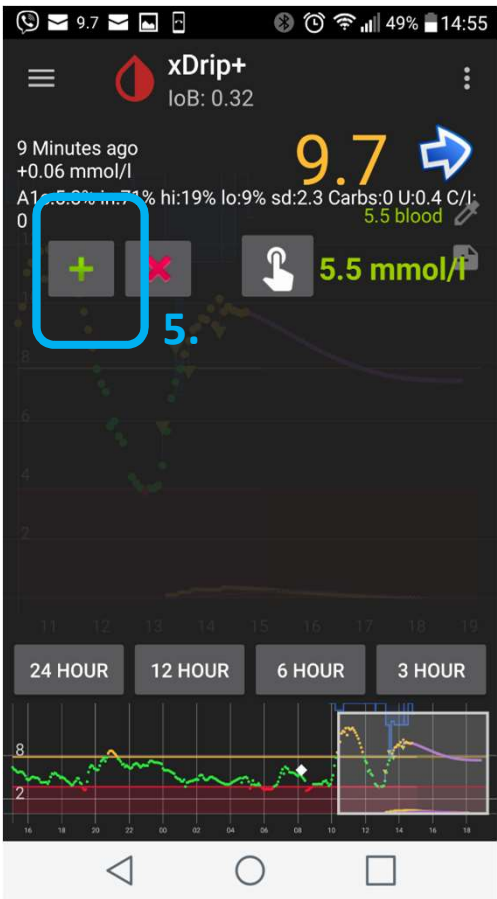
9.7 49% 14:55

xDrip+
IoB: 0.32

9 Minutes ago
+0.06 mmol/l
A1c 5.8% in:71% hi:19% lo:9% sd:2.3 Carbs:0 U:0.4 C/I: 0

9.7

5.5 blood

+ ✖ 5.5 mmol/l

5.

11 12 13 14 15 16 17 18 19

24 HOUR 12 HOUR 6 HOUR 3 HOUR

8
2

16 18 20 22 00 02 04 06 08 10 12 14 16 18